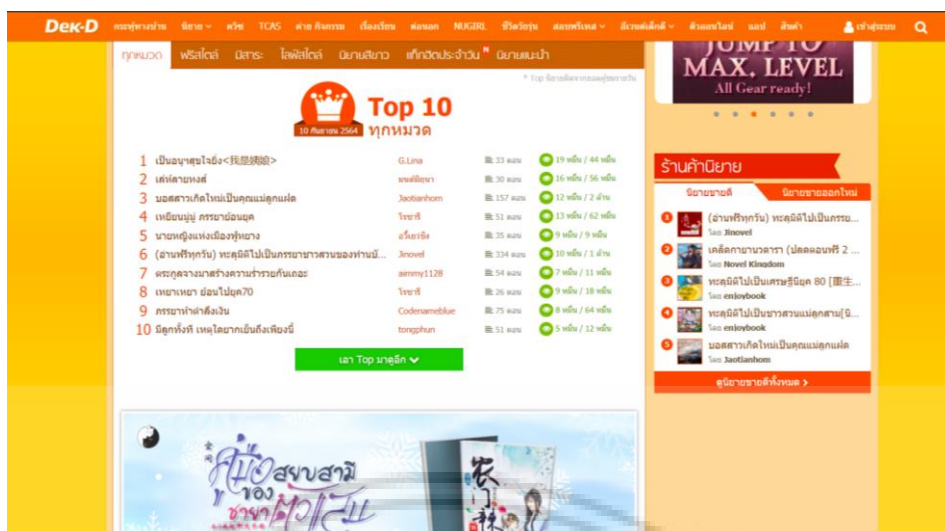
Dek-D กระทู้ทางบ้าน นิยาย ควิซ TCAS ค่าย กิจกรรม เรื่องเรียน ต่อนอก NUGIRL ชีวิตวัยรุ่น สอบฟรีเทส อีเวนต์เด็กดี ติวออนไลน์ แอป สินค้า เข้าสู่ระบบ

ทุกหมวด แฟนตาซี มีสาระ ไลฟ์สไตล์ นิยายสืบสวน แท็กฮิตประจำวัน นิยายแนะนำ

* Top นิยายอัพเดทยอดผู้ชมรายวัน

Top 10 ทุกหมวด
10 กันยายน 2564

| | | | | |
|---|---|---|---|---|
| 1 | เป็นอนุชาสุขใจยิ่ง<我是嫡娘> | G.Lina | 33 ตอน | 19 หมื่น / 44 หมื่น |
| 2 | เล่ห์ลายหงส์ | มณฑ์พิชญา | 30 ตอน | 16 หมื่น / 56 หมื่น |
| 3 | บอสสาวเกิดใหม่เป็นคุณแม่ลูกแฝด | Jaotianhom | 157 ตอน | 12 หมื่น / 2 ล้าน |
| 4 | เหยียนนุ่ม ภรรยาย้อนยุค | โรซารี | 51 ตอน | 13 หมื่น / 62 หมื่น |
| 5 | นายหญิงแห่งเมืองทุ่งยาง | อรินธร์ | 35 ตอน | 9 หมื่น / 9 หมื่น |
| 6 | (อ่านฟรีทุกวัน) ทะลุมิติไปเป็นภรรยาชาวสวนของท่านมิ... | Jinovel | 334 ตอน | 10 หมื่น / 1 ล้าน |
| 7 | ตระกูลจางมาสร้างความร่ำรวยกันเถอะ | aimmy1128 | 54 ตอน | 7 หมื่น / 11 หมื่น |
| 8 | เหยาเหยา ย้อนไปยุค70 | โรซารี | 26 ตอน | 9 หมื่น / 18 หมื่น |
| 9 | ภรรยาทำค้าสิ่งเงิน | Codenameblue | 75 ตอน | 8 หมื่น / 64 หมื่น |
| 10 | มีลูกทั้งที เหตุใดยากเย็นถึงเพียงนี้ | tongphun | 51 ตอน | 5 หมื่น / 12 หมื่น |

เลา Top มาดูอีก

JUMP TO MAX. LEVEL
All Gear ready!

ร้านค้านิยาย
นิยายขายดี นิยายขายออกใหม่
1 (อ่านฟรีทุกวัน) ทะลุมิติไปเป็นภรรย... โดย Jinovel
2 เคล็ดกายานวดารา (ปลดล็อคฟรี 2 ... โดย Novel Kingdom
3 ทะลุมิติไปเป็นเศรษฐีนียุค 80 [重生... โดย enjoybook
4 ทะลุมิติไปเป็นชาวสวนแม่ลูกสาม[นิ... โดย enjoybook
5 บอสสาวเกิดใหม่เป็นคุณแม่ลูกแฝด โดย Jaotianhom
ดูนิยายขายดีทั้งหมด

คู่มือสยบสามี ของชายา